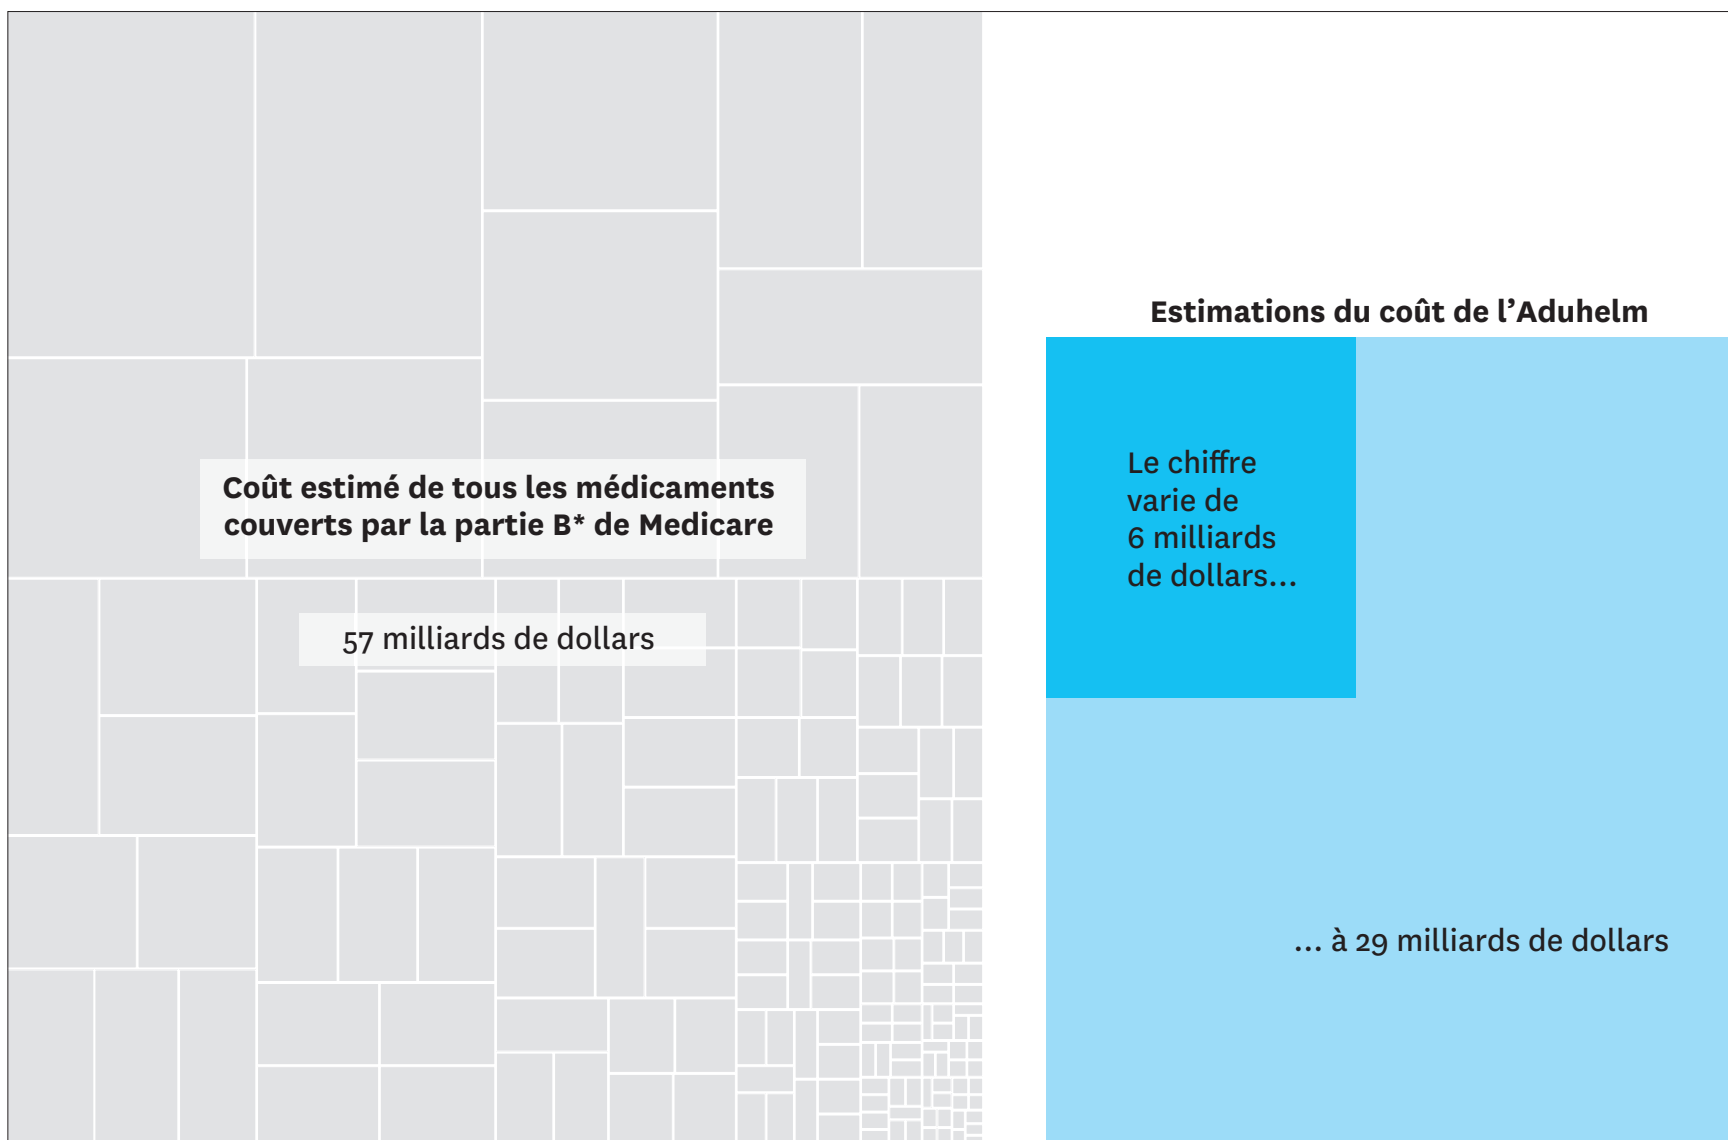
Coût estimé de tous les médicaments couverts par la partie B* de Medicare

57 milliards de dollars

Estimations du coût de l’Aduhelm

Le chiffre varie de 6 milliards de dollars…

… à 29 milliards de dollars